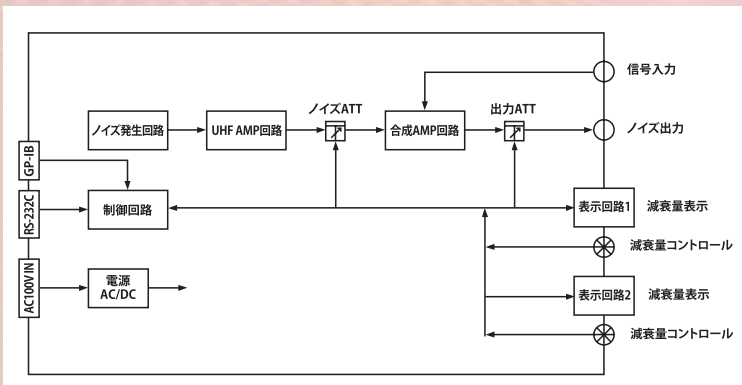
信号入力

ノイズ発生回路

UHF AMP回路

ノイズATT

合成AMP回路

出力ATT

ノイズ出力

GP-IB

RS-232C

制御回路

表示回路1

減衰量表示

減衰量コントロール

AC100V IN

電源
AC/DC

表示回路2

減衰量表示

減衰量コントロール